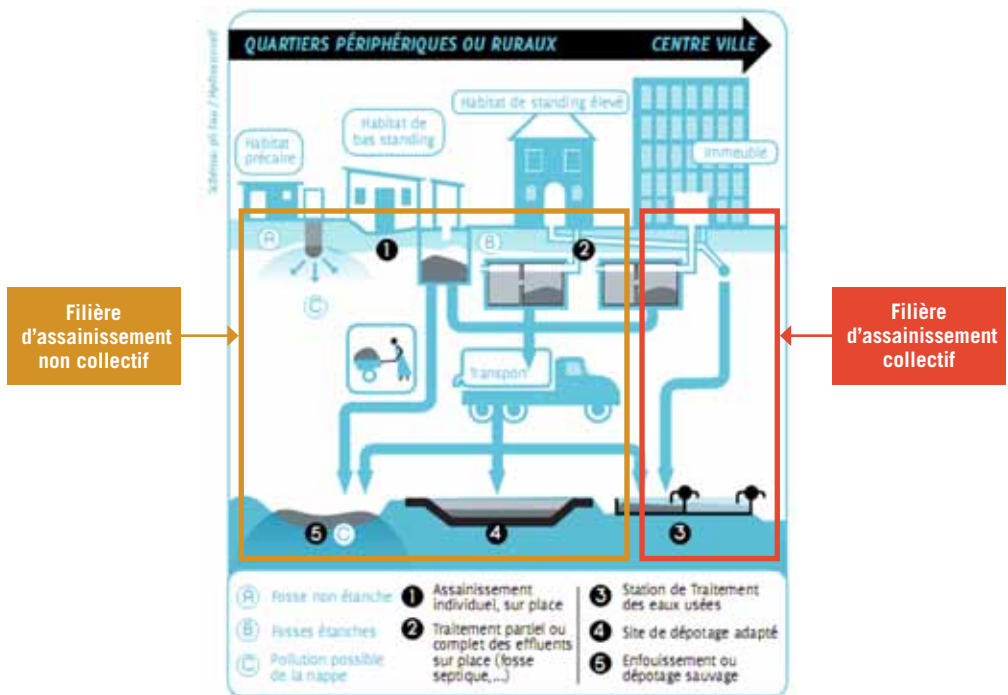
QUARTIERS PÉRIPHÉRIQUES OU RURAUX

CENTRE VILLE

Schéma pS-Eau / Hydroconseil

Habitat précaire

Habitat de bas standing

Habitat de standing élevé

Immeuble

A

1

B

2

C

Transport

5 C

4

3

Filière d'assainissement non collectif

Filière d'assainissement collectif

A Fosse non étanche

B Fosses étanches

C Pollution possible de la nappe

1 Assainissement individuel, sur place

2 Traitement partiel ou complet des effluents sur place (fosse septique,...)

3 Station de Traitement des eaux usées

4 Site de dépotage adapté

5 Enfouissement ou dépotage sauvage